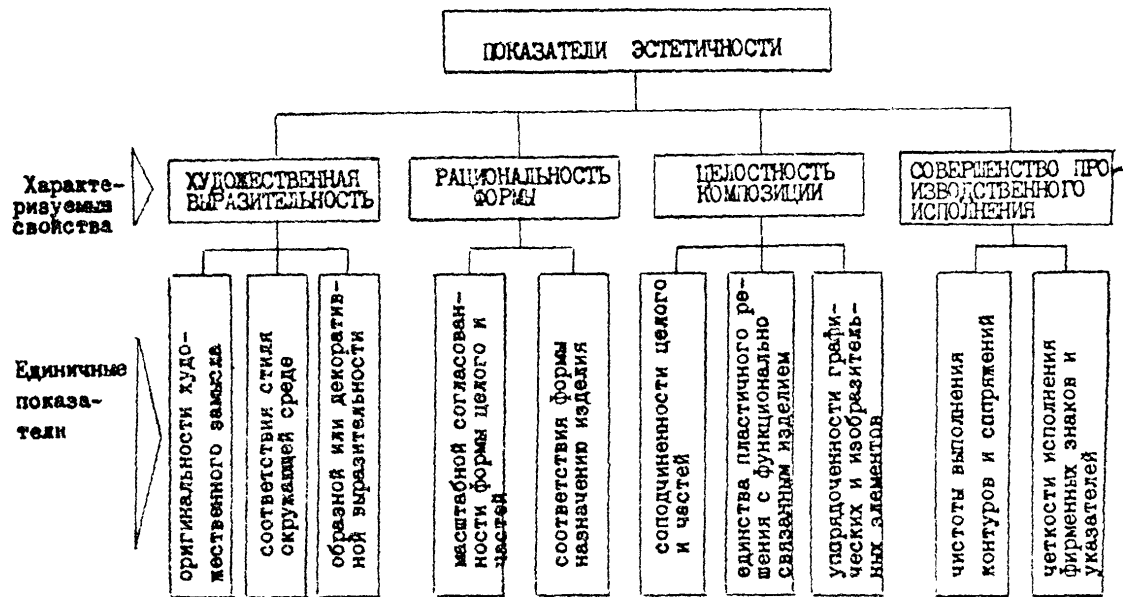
ПОКАЗАТЕЛИ ЭСТЕТИЧНОСТИ

Характеризуемая свойства

ХУДОЖЕСТВЕННАЯ ВЫРАЗИТЕЛЬНОСТЬ

РАЦИОНАЛЬНОСТЬ ФОРМЫ

ЦЕЛОСТНОСТЬ КОМПОЗИЦИИ

СОВЕРШЕНСТВО ПРОИЗВОДСТВЕННОГО ИСПОЛНЕНИЯ

Единичные показатели

оригинальности художественного замысла

соответствии стиля окружающей среде

образной или декоративной выразительности

масштабной согласованности формы целого и частей

соответствия формы назначению изделия

соподчиненности целого и частей

единства пластичного решения с функционально связанным изделием

упорядоченности графических и изобразительных элементов

чистоты выполнения контуров и сопряжений

четкости исполнения фирменных знаков и указателей